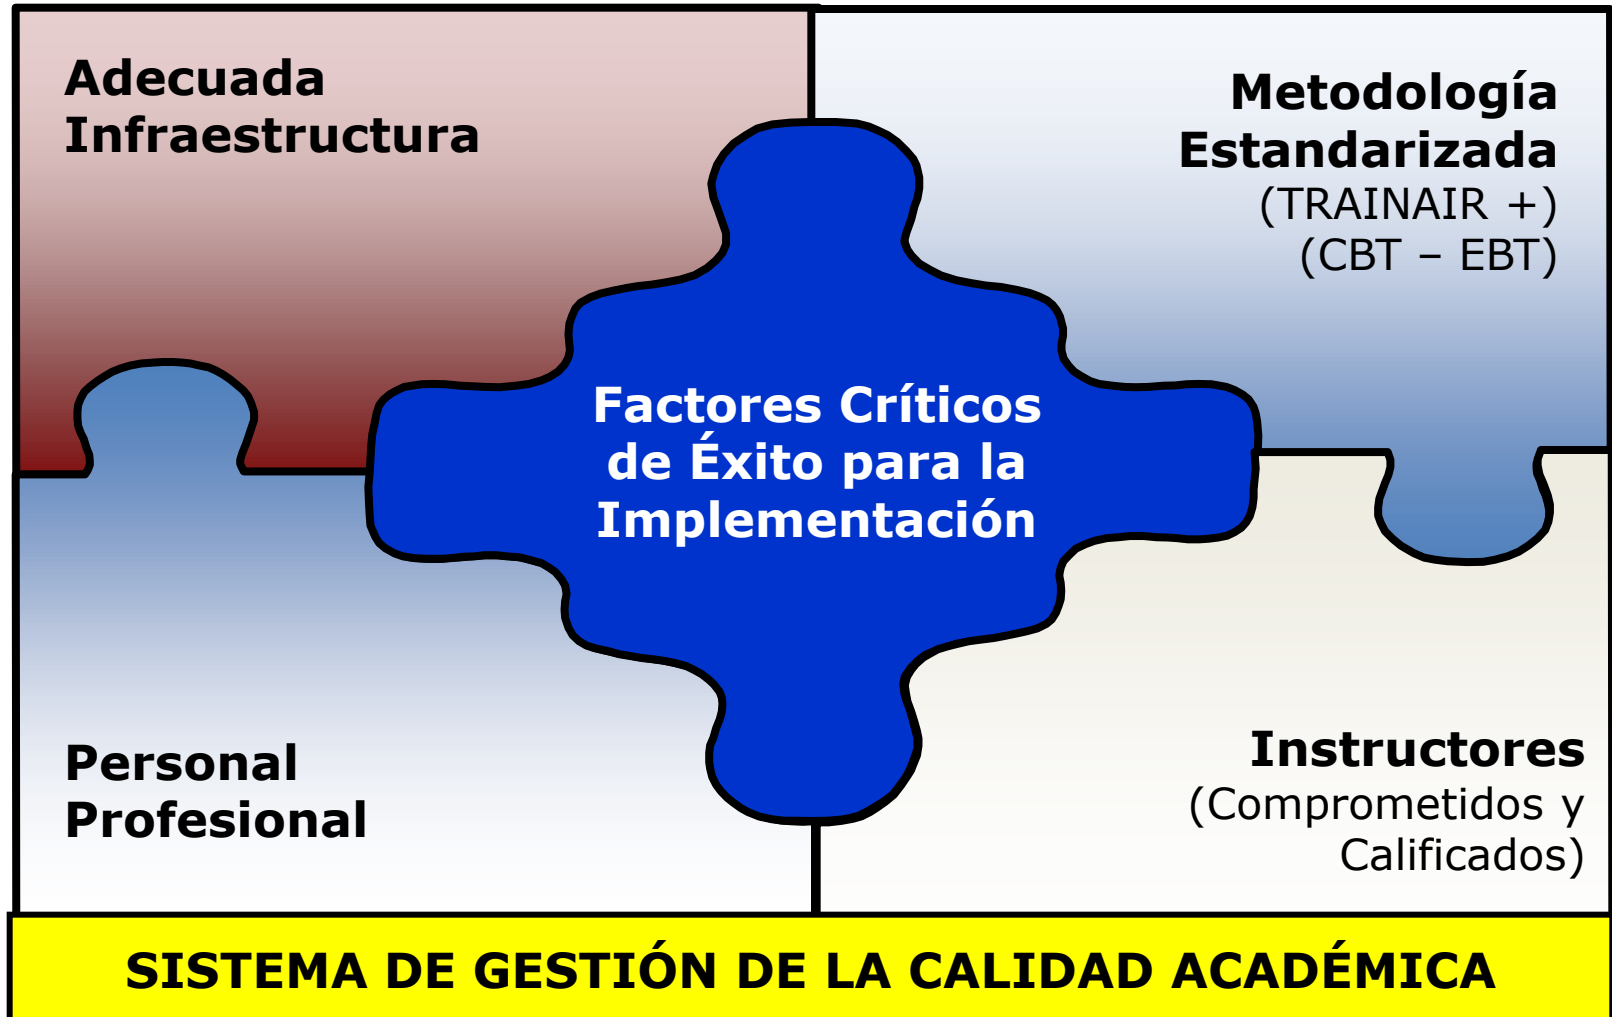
Adecuada Infraestructura

Metodología Estandarizada
(TRAINAIR +)
(CBT – EBT)

Factores Críticos de Éxito para la Implementación

Personal Profesional

Instructores
(Comprometidos y Calificados)

SISTEMA DE GESTIÓN DE LA CALIDAD ACADÉMICA